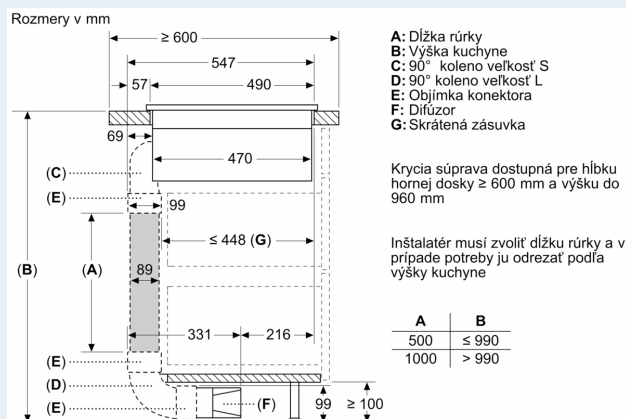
Rozmery v mm

≥ 600
547
57
490
69
470
(C)
(E)
99
≤ 448 (G)
(B)
(A)
89
331
216
(E)
(D)
(E)
(F)
99
≥ 100

A: Dĺžka rúrky
B: Výška kuchyne
C: 90° koleno veľkosť S
D: 90° koleno veľkosť L
E: Objímka konektora
F: Difúzor
G: Skrátená zásuvka

Krycia súprava dostupná pre hĺbku hornej dosky ≥ 600 mm a výšku do 960 mm

Inštalatér musí zvoliť dĺžku rúrky a v prípade potreby ju odrezať podľa výšky kuchyne

| A | B |
|---|---|
| 500 | ≤ 990 |
| 1000 | > 990 |